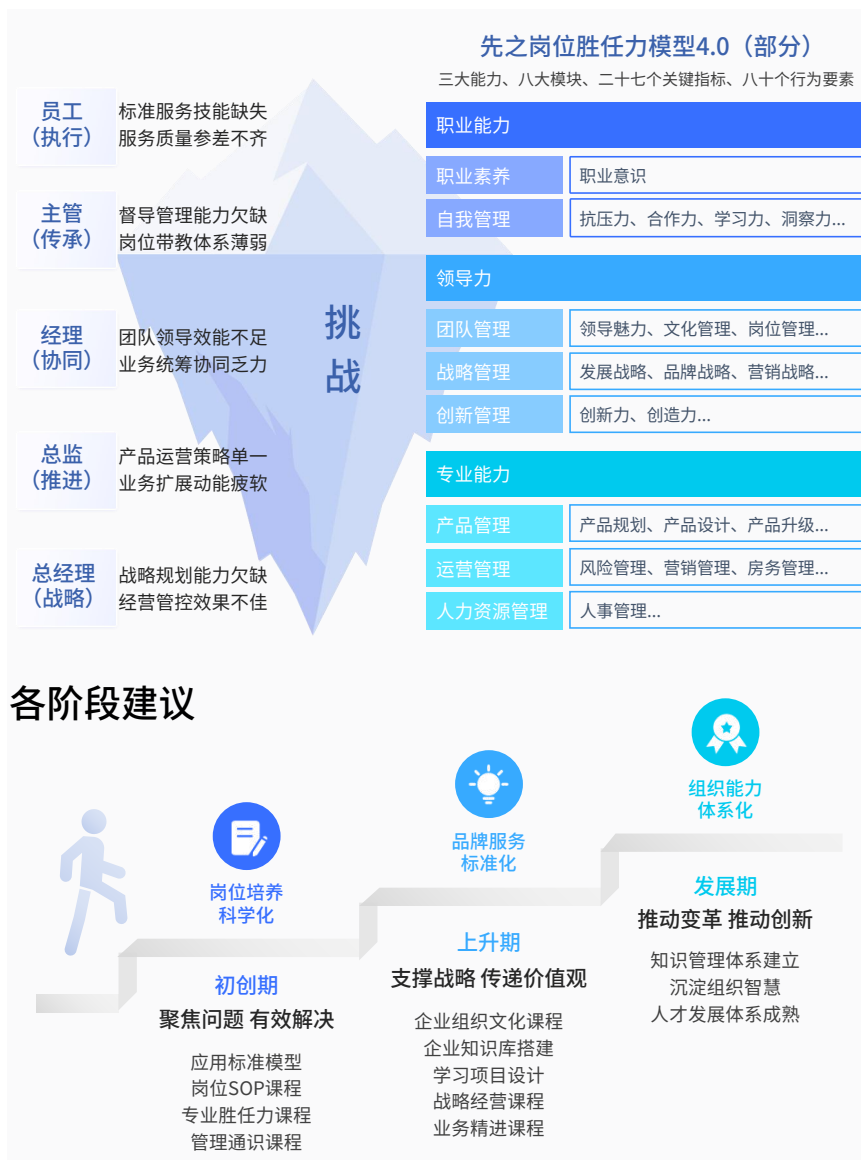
先之岗位胜任力模型4.0（部分）
三大能力、八大模块、二十七个关键指标、八十个行为要素

员工（执行） 标准服务技能缺失 服务质量参差不齐

主管（传承） 督导管理能力欠缺 岗位带教体系薄弱

经理（协同） 团队领导效能不足 业务统筹协同乏力

总监（推进） 产品运营策略单一 业务扩展动能疲软

总经理（战略） 战略规划能力欠缺 经营管控效果不佳

挑战

职业能力

| 职业素养 | 职业意识 |
|---|---|
| 自我管理 | 抗压力、合作力、学习力、洞察力... |

领导力

| 团队管理 | 领导魅力、文化管理、岗位管理... |
|---|---|
| 战略管理 | 发展战略、品牌战略、营销战略... |
| 创新管理 | 创新力、创造力... |

专业能力

| 产品管理 | 产品规划、产品设计、产品升级... |
|---|---|
| 运营管理 | 风险管理、营销管理、房务管理... |
| 人力资源管理 | 人事管理... |

各阶段建议

岗位培养科学化

初创期
聚焦问题 有效解决
应用标准模型
岗位SOP课程
专业胜任力课程
管理通识课程

品牌服务标准化

上升期
支撑战略 传递价值观
企业组织文化课程
企业知识库搭建
学习项目设计
战略经营课程
业务精进课程

组织能力体系化

发展期
推动变革 推动创新
知识管理体系建立
沉淀组织智慧
人才发展体系成熟